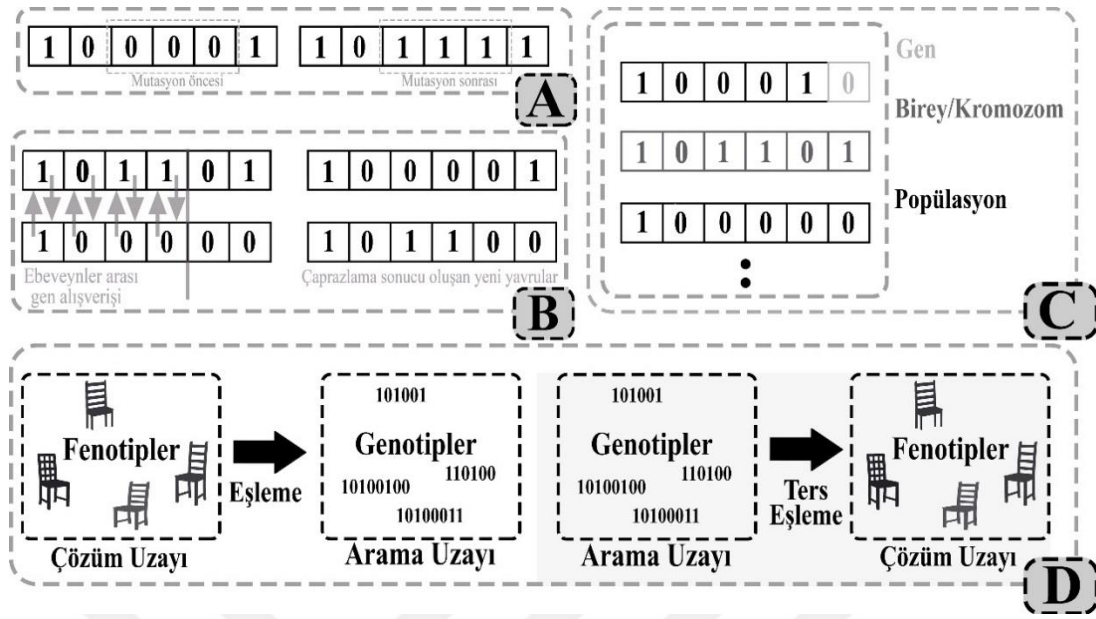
1 0 0 0 0 1
Mutasyon öncesi
1 0 1 1 1 1
Mutasyon sonrası
A

1 0 1 1 0 1
1 0 0 0 0 0
Ebeveynler arası gen alışverişi
1 0 0 0 0 1
1 0 1 1 0 0
Çaprazlama sonucu oluşan yeni yavrular
B

1 0 0 0 1 0
Gen
Birey/Kromozom
1 0 1 1 0 1
Popülasyon
1 0 0 0 0 0
C

Fenotipler
Çözüm Uzayı
Eşleme
101001
Genotipler
110100
10100100
10100011
Arama Uzayı
101001
Genotipler
110100
10100100
10100011
Arama Uzayı
Ters Eşleme
Fenotipler
Çözüm Uzayı
D